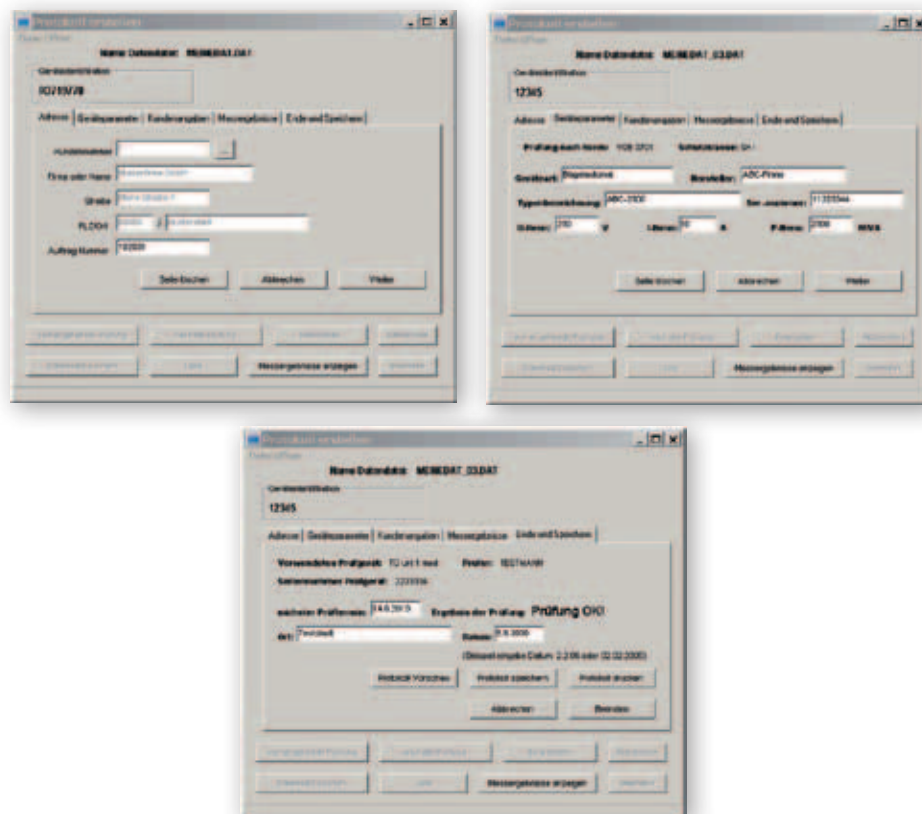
Protokoll verwalten
Name Dateidatei: MEINEDAT.DAT
Geräteidentifikation
1G7/0V78
Adresse | Geräteparameter | Kundenangaben | Messergebnisse | Ende und Speichern
Kundennummer
Firma oder Name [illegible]
Straße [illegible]
PLZ/Ort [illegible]
Auftrag Nummer 182888
Seite löschen Abbrechen Weiter
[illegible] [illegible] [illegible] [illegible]
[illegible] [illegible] Messergebnisse anzeigen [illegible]

Protokoll verwalten
Name Dateidatei: MEINEDAT_03.DAT
Geräteidentifikation
12345
Adresse | Geräteparameter | Kundenangaben | Messergebnisse | Ende und Speichern
Prüfung nach Norm: VDE 0701 Schutzklasse: SK I
Geräteart: Bügelmaschine Hersteller: ABC-Firma
Typenbezeichnung: ABC-2000 Ser.-nummer: 11223344
U-Nenn: 230 V I-Nenn: 10 A P-Nenn: 2000 W/VA
Seite löschen Abbrechen Weiter
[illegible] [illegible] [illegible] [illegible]
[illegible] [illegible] Messergebnisse anzeigen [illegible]

Protokoll verwalten
Name Dateidatei: MEINEDAT_03.DAT
Geräteidentifikation
12345
Adresse | Geräteparameter | Kundenangaben | Messergebnisse | Ende und Speichern
Verwendetes Prüfgerät: TG UH 1 med. Prüfer: BESTMANN
Seriennummer Prüfgerät: 2223336
nächster Prüftermin: 14.6.2010 Ergebnis der Prüfung: Prüfung OK!
Ort: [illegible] Datum: 2.6.2000
(Datumformate: Datum: 2.2.06 oder 02.02.2000)
Protokoll Vorschau Protokoll speichern Protokoll drucken
Abbrechen Beenden
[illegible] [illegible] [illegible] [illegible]
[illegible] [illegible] Messergebnisse anzeigen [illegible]